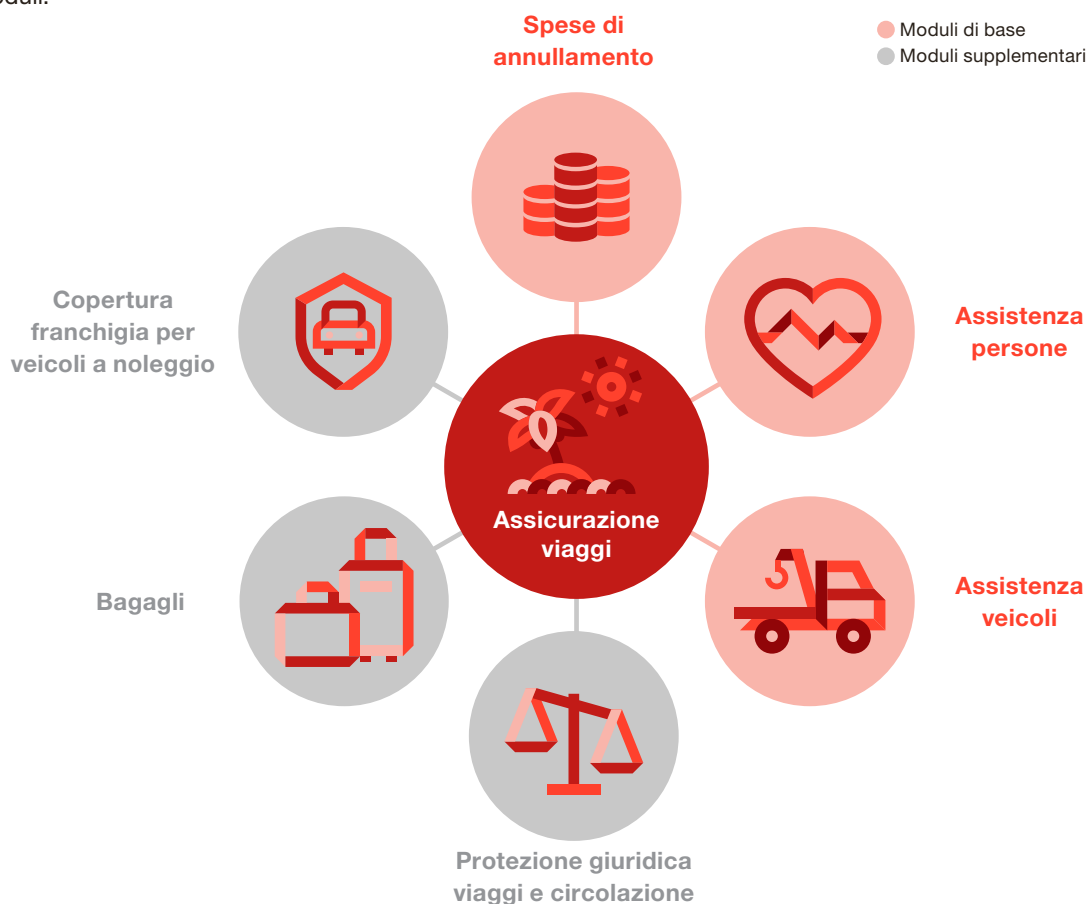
moduli.

Moduli di base
Moduli supplementari

Spese di annullamento

Copertura franchigia per veicoli a noleggio

Assistenza persone

Assicurazione viaggi

Bagagli

Assistenza veicoli

Protezione giuridica viaggi e circolazione